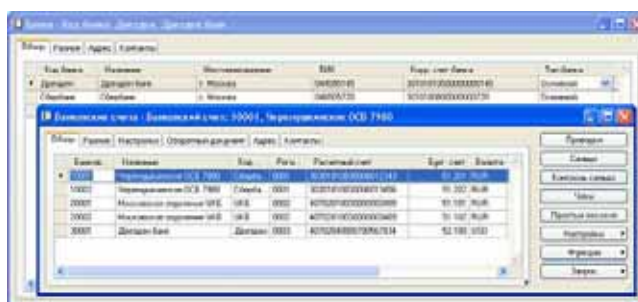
Банки - Код банка: Дилерский, Дилерский банк

Обзор | Разное | Адрес | Контакты

| Код банка | Название | Местонахождение | БИК | Корр. счет банка | Тип банка |
|---|---|---|---|---|---|
| Дилерский | Дилерский банк | г. Москва | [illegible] | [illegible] | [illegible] |
| Сбербанк | Сбербанк | г. Москва | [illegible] | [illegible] | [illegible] |

Банковские счета - Банковский счет: 10001, Череповецкое ОСБ 7980

Обзор | Разное | Настройка | Открытые документы | Адрес | Контакты

| Банковс... | Название | Код... | Регл... | Расчетный счет | Бух. счет | Валюта |
|---|---|---|---|---|---|---|
| 10001 | Череповецкое ОСБ 7980 | Сберб... | 0001 | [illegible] | 51.201 | RUR |
| 10002 | Череповецкое ОСБ 7980 | Сберб... | 0001 | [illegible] | 51.202 | RUR |
| 20001 | Московское отделение 1418 | 1418 | 0001 | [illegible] | 51.101 | RUR |
| 20002 | Московское отделение 1418 | 1418 | 0001 | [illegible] | 51.102 | RUR |
| 30001 | Дилерский банк | Дилерс... | 0001 | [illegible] | 52.100 | USD |

Проводки
Связи
Контроль связей
Чеки
Прочие выписки
Настройка
Функции
Запрос